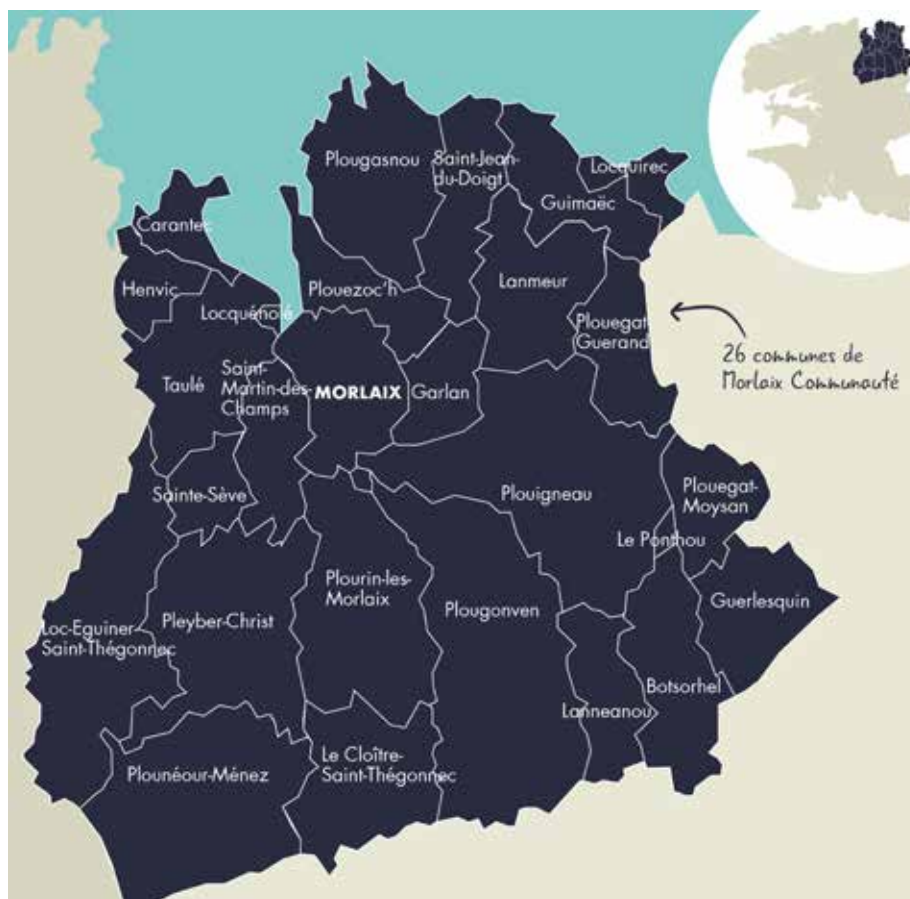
Plougasnou
Saint-Jean-du-Doigt
Locquirec
Guimaëc
Carantec
Henvic
Plouezoc'h
Lanmeur
Locquénolé
Plouegat-Guerand
26 communes de Morlaix Communauté
Taulé
Saint-Martin-des-Champs
MORLAIX
Garlan
Sainte-Sève
Plouigneau
Plouegat-Moysan
Le Ponthou
Plourin-les-Morlaix
Plougonven
Guerlesquin
Loc-Eguiner-Saint-Thégonnec
Pleyber-Christ
Lanneanou
Botsorhel
Plounéour-Ménez
Le Cloître-Saint-Thégonnec